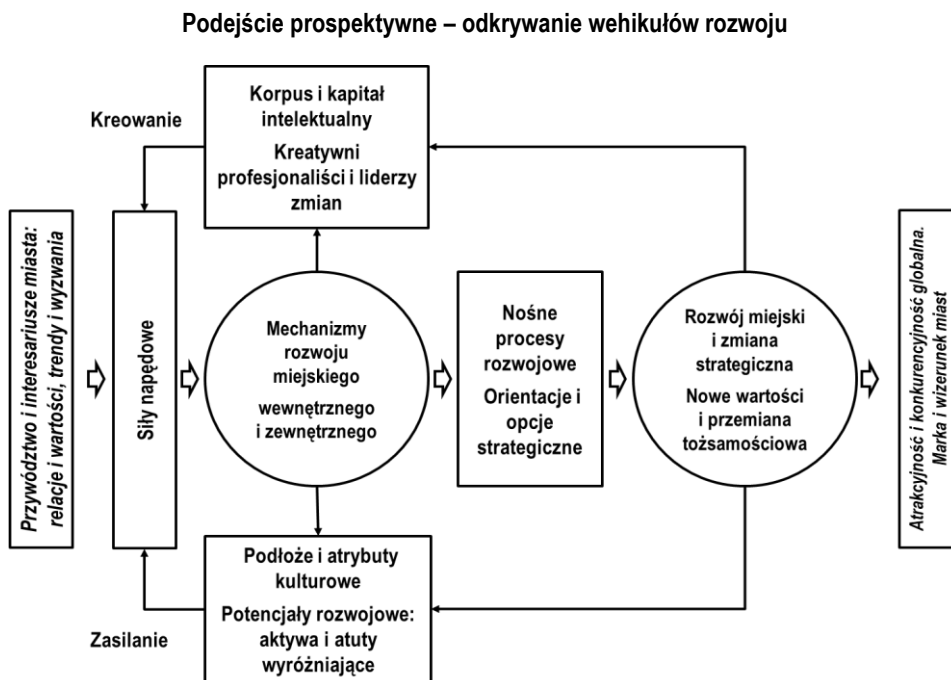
Podejście prospektywne – odkrywanie wehikułów rozwoju

Kreowanie

Korpus i kapitał intelektualny

Kreatywni profesjonaliści i liderzy zmian

Przywództwo i interesariusze miasta: relacje i wartości, trendy i wyzwania

Siły napędowe

Mechanizmy rozwoju miejskiego wewnętrznego i zewnętrznego

Nośne procesy rozwojowe

Orientacje i opcje strategiczne

Rozwój miejski i zmiana strategiczna

Nowe wartości i przemiana tożsamościowa

Atrakcyjność i konkurencyjność globalna. Marka i wizerunek miast

Podłoże i atrybuty kulturowe

Potencjały rozwojowe: aktywa i atuty wyróżniające

Zasilanie